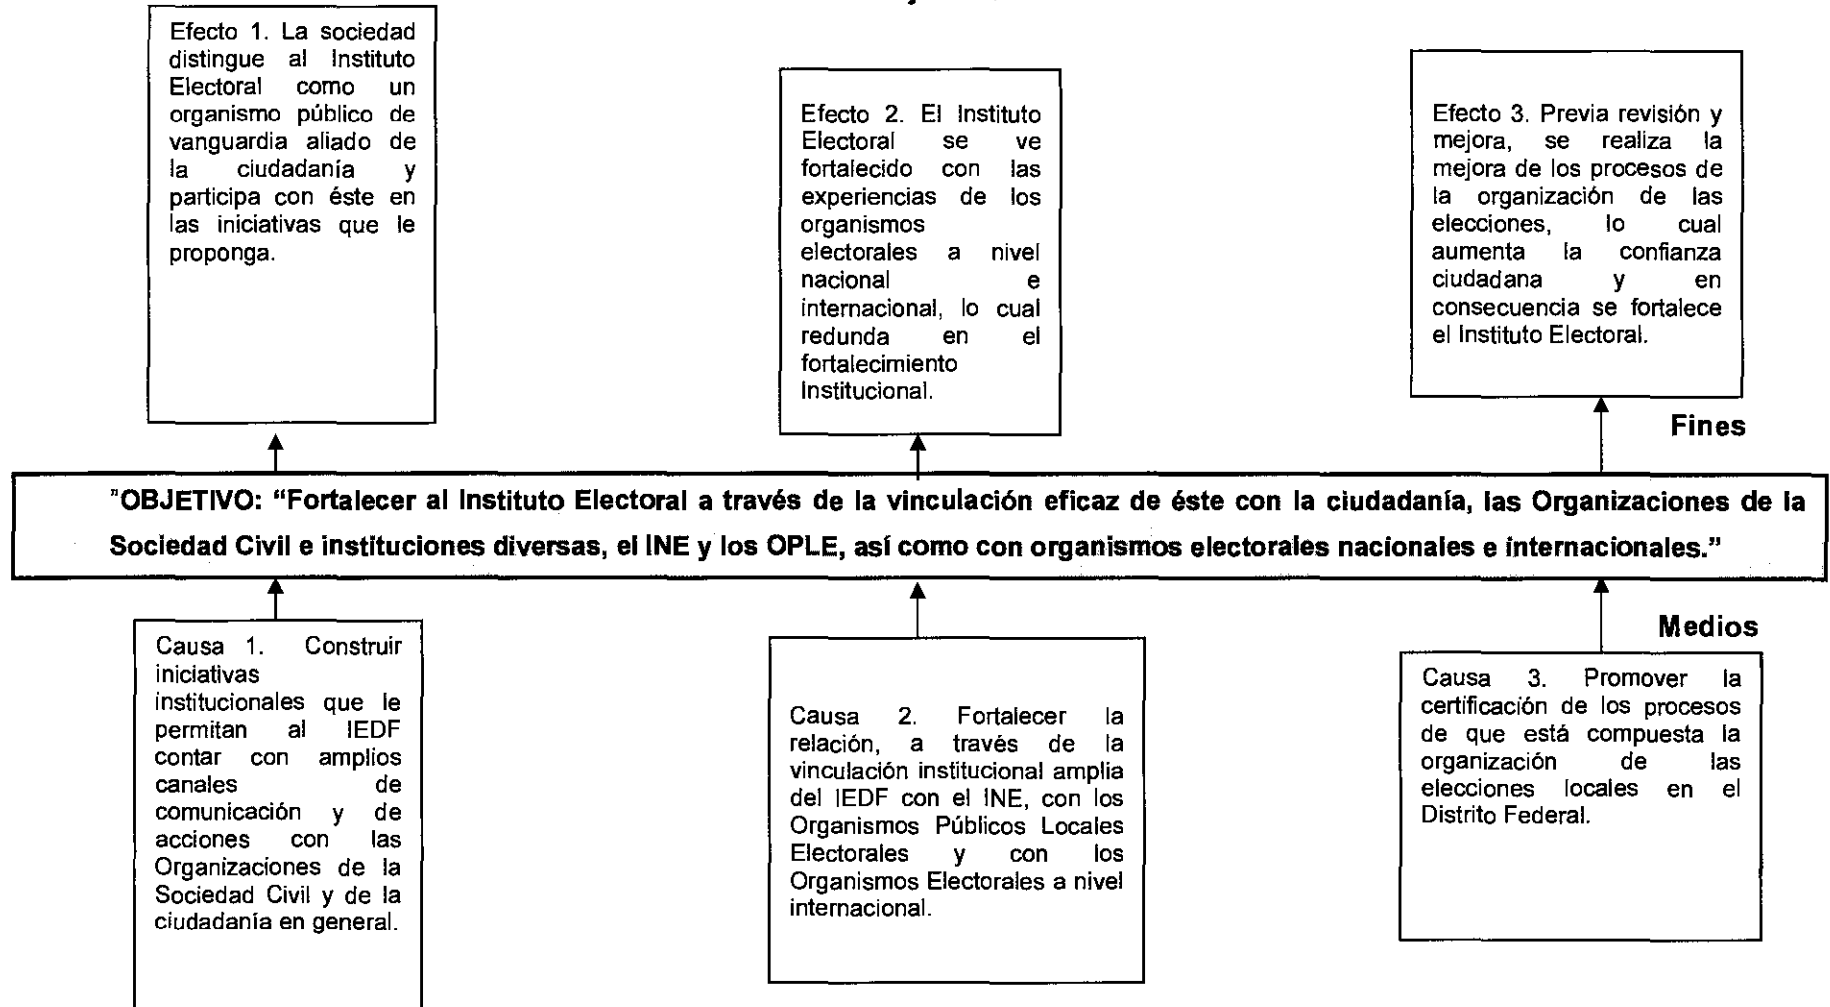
Efecto 1. La sociedad distingue al Instituto Electoral como un organismo público de vanguardia aliado de la ciudadanía y participa con éste en las iniciativas que le proponga.

Efecto 2. El Instituto Electoral se ve fortalecido con las experiencias de los organismos electorales a nivel nacional e internacional, lo cual redunda en el fortalecimiento Institucional.

Efecto 3. Previa revisión y mejora, se realiza la mejora de los procesos de la organización de las elecciones, lo cual aumenta la confianza ciudadana y en consecuencia se fortalece el Instituto Electoral.

Fines

"OBJETIVO: "Fortalecer al Instituto Electoral a través de la vinculación eficaz de éste con la ciudadanía, las Organizaciones de la Sociedad Civil e instituciones diversas, el INE y los OPLE, así como con organismos electorales nacionales e internacionales."

Medios

Causa 1. Construir iniciativas institucionales que le permitan al IEDF contar con amplios canales de comunicación y de acciones con las Organizaciones de la Sociedad Civil y de la ciudadanía en general.

Causa 2. Fortalecer la relación, a través de la vinculación institucional amplia del IEDF con el INE, con los Organismos Públicos Locales Electorales y con los Organismos Electorales a nivel internacional.

Causa 3. Promover la certificación de los procesos de que está compuesta la organización de las elecciones locales en el Distrito Federal.